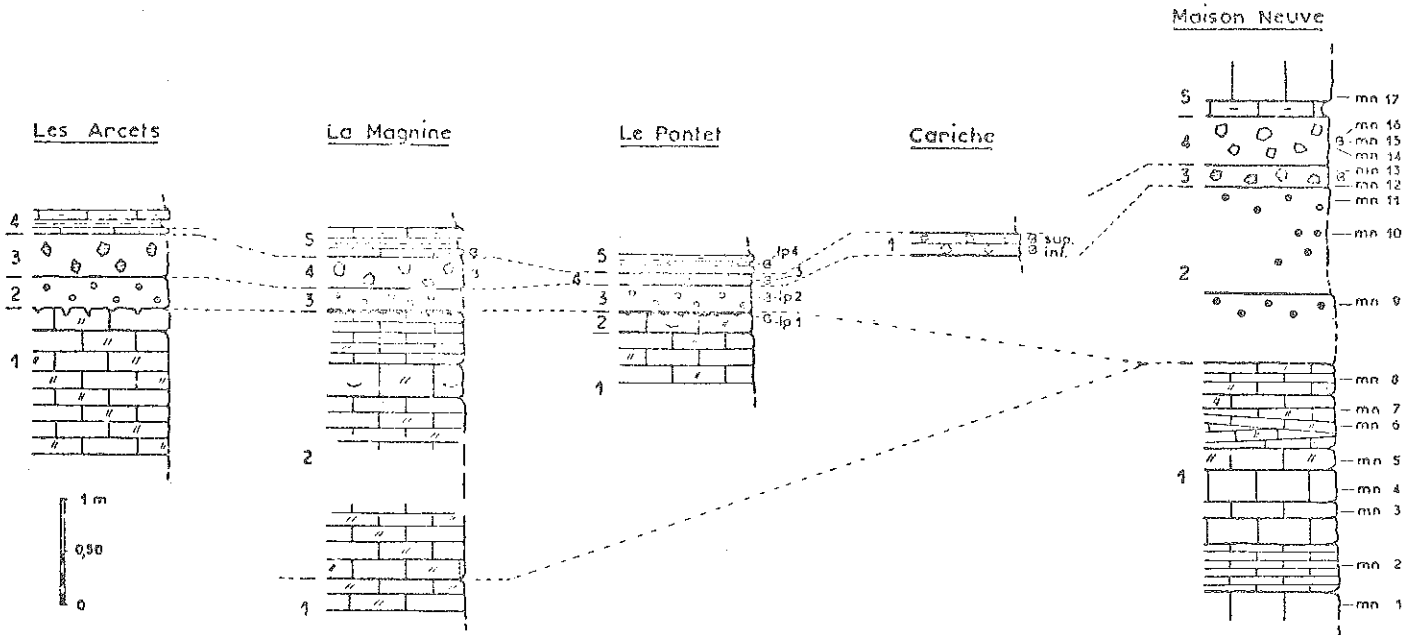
Les Arcets

4
3
2
1

1 m
0,50
0

La Magnine

5
4
3
2
1

B
3

Le Pontet

5
3
2
1

B lp4
B 3
3 lp2
B lp1

Cariche

1

B sup.
B inf.

Maison Neuve

5
4
3
2
1

mn 17
mn 16
B mn 15
mn 14
B mn 13
mn 12
mn 11
mn 10
mn 9
mn 8
mn 7
mn 6
mn 5
mn 4
mn 3
mn 2
mn 1